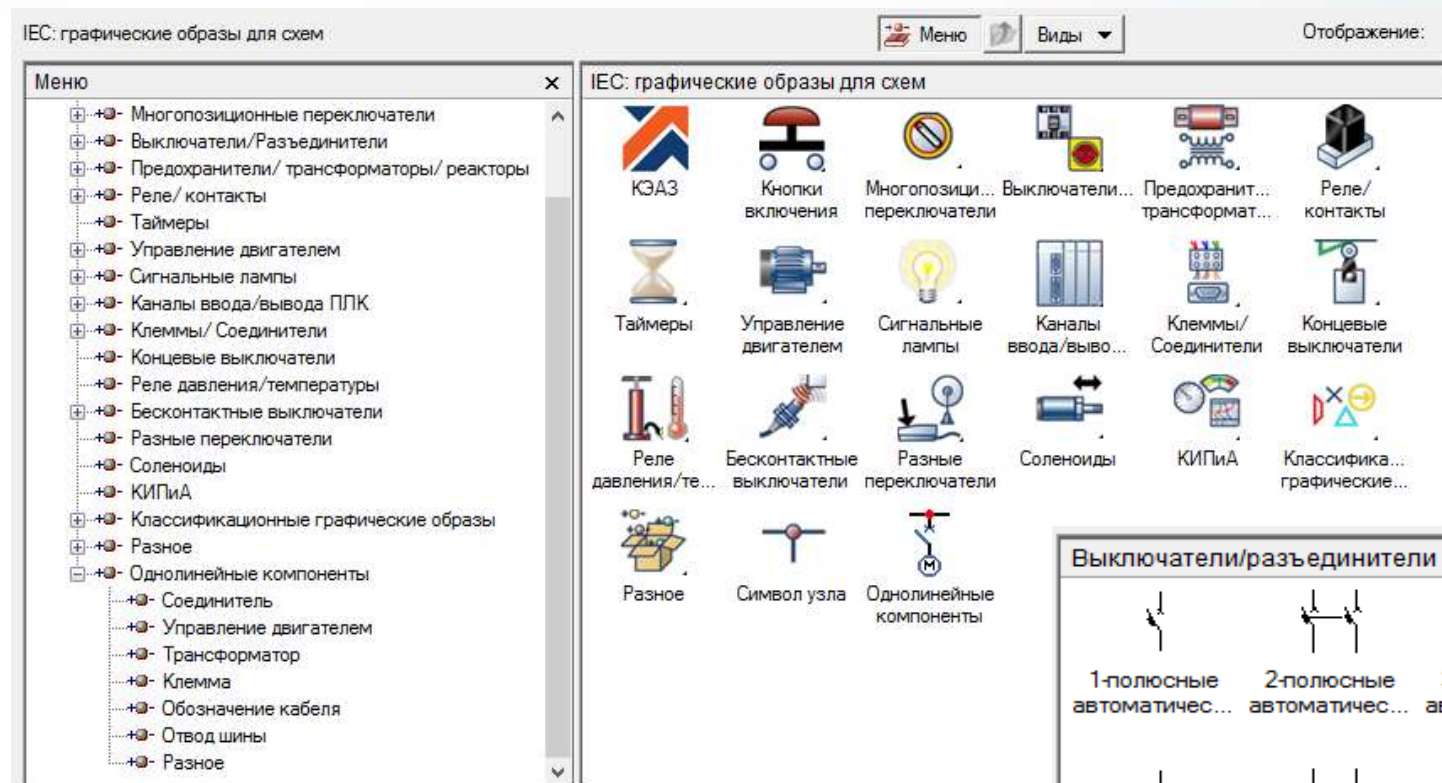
IEC: графические образы для схем

Меню

Виды

Отображение:

Меню

×

Многопозиционные переключатели
Выключатели/Разъединители
Предохранители/ трансформаторы/ реакторы
Реле/ контакты
Таймеры
Управление двигателем
Сигнальные лампы
Каналы ввода/вывода ПЛК
Клеммы/ Соединители
Концевые выключатели
Реле давления/температуры
Бесконтактные выключатели
Разные переключатели
Соленоиды
КИПиА
Классификационные графические образы
Разное
Однолинейные компоненты
Соединитель
Управление двигателем
Трансформатор
Клемма
Обозначение кабеля
Отвод шины
Разное

IEC: графические образы для схем

КЭАЗ

Кнопки включения

Многопозици... переключатели

Выключатели...

Предохранит... трансформат...

Реле/ контакты

Таймеры

Управление двигателем

Сигнальные лампы

Каналы ввода/выво...

Клеммы/ Соединители

Концевые выключатели

Реле давления/те...

Бесконтактные выключатели

Разные переключатели

Соленоиды

КИПиА

Классифика... графические...

Разное

Символ узла

Однолинейные компоненты

Выключатели/разъединители

1-полюсные автоматичес...

2-полюсные автоматичес...